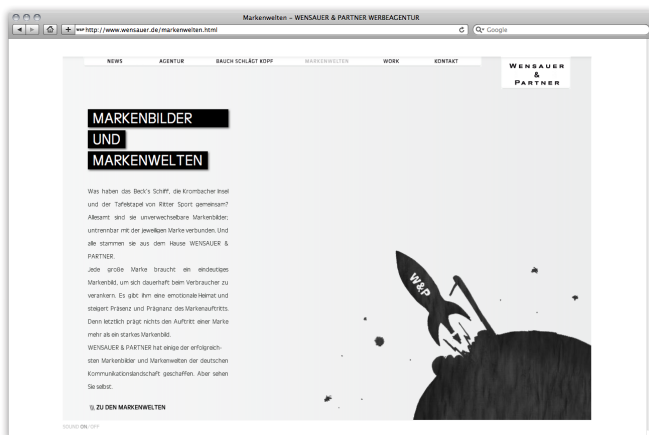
Markenwelten – WENSAUER & PARTNER WERBEAGENTUR

http://www.wensauer.de/markenwelten.html

Q• Google

NEWS AGENTUR BAUCH SCHLÄGT KOPF MARKENWELTEN WORK KONTAKT

WENSAUER & PARTNER

MARKENBILDER UND MARKENWELTEN

Was haben das Beck's Schiff, die Krombacher Insel und der Tafelstapel von Ritter Sport gemeinsam? Allesamt sind sie unverwechselbare Markenbilder, untrennbar mit der jeweiligen Marke verbunden. Und alle stammen sie aus dem Hause WENSAUER & PARTNER.

Jede große Marke braucht ein eindeutiges Markenbild, um sich dauerhaft beim Verbraucher zu verankern. Es gibt ihm eine emotionale Heimat und steigert Präsenz und Prägnanz des Markenauftritts. Denn letztlich prägt nichts den Auftritt einer Marke mehr als ein starkes Markenbild.

WENSAUER & PARTNER hat einige der erfolgreichsten Markenbilder und Markenwelten der deutschen Kommunikationslandschaft geschaffen. Aber sehen Sie selbst.

ZU DEN MARKENWELTEN

W&P

SOUND ON / OFF